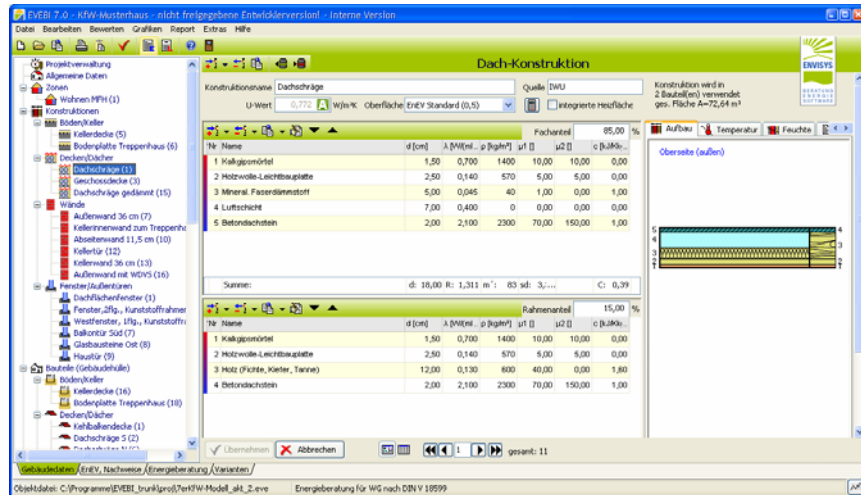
EVEBI 7.0 - KfW-Musterhaus - nicht freigegebene Entwicklerversion! - Interne Version

Datei Bearbeiten Bewerten Grafiken Report Extras Hilfe

Projektverwaltung
Allgemeine Daten
Zonen
Wohnen MFH (1)
Konstruktionen
Böden/Keller
Kellerdecke (5)
Bodenplatte Treppenhaus (6)
Decken/Dächer
Dachschräge (1)
Geschossdecke (3)
Dachschräge gedämmt (15)
Wände
Außenwand 36 cm (7)
Kellerinnenwand zum Treppenh
Abseitenwand 11,5 cm (10)
Kellertür (12)
Kellerwand 36 cm (13)
Außenwand mit WDVS (16)
Fenster/Außentüren
Dachflächenfenster (1)
Fenster,2flg., Kunststoffrahmer
Westfenster, 1flg., Kunststoffra
Balkontür Süd (7)
Glasbausteine Ost (8)
Haustür (9)
Bauteile (Gebäudehülle)
Böden/Keller
Kellerdecke (16)
Bodenplatte Treppenhaus (18)
Decken/Dächer
Kehlbalkendecke (1)
Dachschräge 5 (2)

Dach-Konstruktion

ENVISYS

Konstruktionsname Dachschräge
Quelle IWU
Konstruktion wird in 2 Bauteil(en) verwendet ges. Fläche A=72,64 m²
U-Wert 0,772 W/m²K Oberfläche EnEV Standard (0,5) integrierte Heizfläche

Fachanteil 85,00 %

| Nr | Name | d [cm] | λ [W/(mK)] | ρ [kg/m³] | μ1 [] | μ2 [] | c [kJ/Kk...] |
|---|---|---|---|---|---|---|---|
| 1 | Kalkgipsmörtel | 1,50 | 0,700 | 1400 | 10,00 | 10,00 | 0,00 |
| 2 | Holzwolle-Leichtbauplatte | 2,50 | 0,140 | 570 | 5,00 | 5,00 | 0,00 |
| 3 | Mineral. Faserdämmstoff | 5,00 | 0,045 | 40 | 1,00 | 1,00 | 0,00 |
| 4 | Luftschicht | 7,00 | 0,400 | 0 | 0,00 | 0,00 | 0,00 |
| 5 | Betondachstein | 2,00 | 2,100 | 2300 | 70,00 | 150,00 | 1,00 |

Summe: d: 18,00 R: 1,311 m² 83 sd: 3,/... C: 0,39

Rahmenanteil 15,00 %

| Nr | Name | d [cm] | λ [W/(mK)] | ρ [kg/m³] | μ1 [] | μ2 [] | c [kJ/Kk...] |
|---|---|---|---|---|---|---|---|
| 1 | Kalkgipsmörtel | 1,50 | 0,700 | 1400 | 10,00 | 10,00 | 0,00 |
| 2 | Holzwolle-Leichtbauplatte | 2,50 | 0,140 | 570 | 5,00 | 5,00 | 0,00 |
| 3 | Holz (Fichte, Kiefer, Tanne) | 12,00 | 0,130 | 600 | 40,00 | 0,00 | 1,60 |
| 4 | Betondachstein | 2,00 | 2,100 | 2300 | 70,00 | 150,00 | 1,00 |

Aufbau Temperatur Feuchte
Oberseite (außen)
5 4 3 2 1

Übernehmen Abbrechen 1 gesamt: 11

Gebäudedaten EnEV, Nachweise Energieberatung Varianten

Objektdatei: C:\Programme\EVEBI_trunk\proj\7erKfW-Modell_akt_2.eve Energieberatung für WG nach DIN V 18599